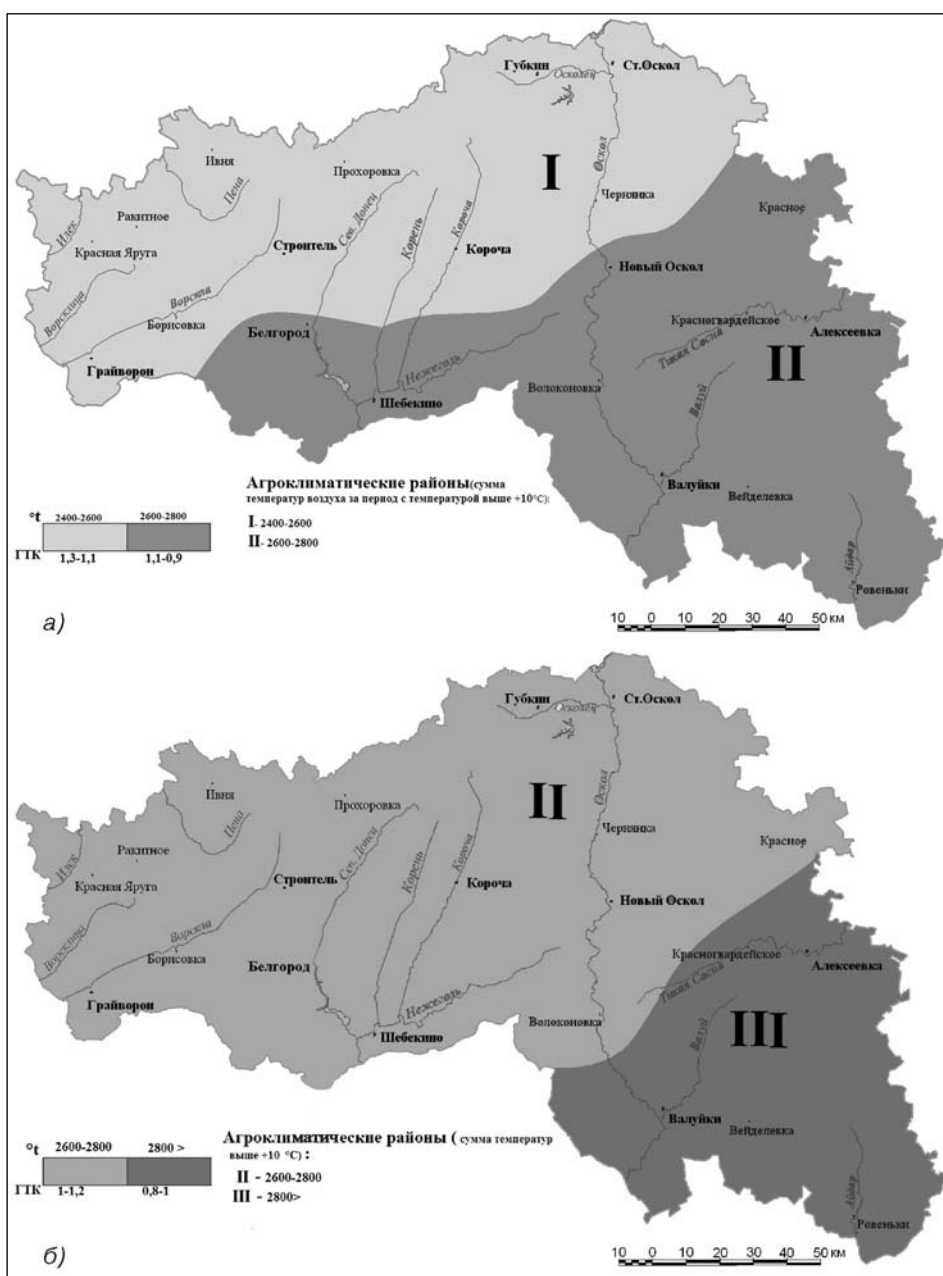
Губкин
Осколец
Ст.Оскол
Оскол
Ивня
Прохоровка
I
Чернянка
Ракитное
Пена
Илек
Красная Яруга
Строитель
Сев. Донец
Корень
Короча
Короча
Красное
Ворскла
Ворсклица
Борисовка
Новый Оскол
Белгород
Красногвардейское
Алексеевка
Грайворон
Тихая Сосна
II
Нежеголь
Волоконовка
Шебекино
Валуй
Агроклиматические районы(сумма температур воздуха за период с температурой выше +10°С):
I- 2400-2600
II- 2600-2800
Валуйки
Вейделевка
°t
2400-2600
2600-2800
ГТК
1,3-1,1
1,1-0,9
Айдар
Ровеньки
а)
10 0 10 20 30 40 50 КМ

Губкин
Осколец
Ст.Оскол
Ивня
Прохоровка
II
Оскол
Чернянка
Ракитное
Пена
Илек
Сев. Донец
Корень
Короча
Красное
Красная Яруга
Строитель
Короча
Новый Оскол
Ворскла
Ворсклица
Борисовка
Белгород
Красногвардейское
Алексеевка
Грайворон
Тихая Сосна
III
Нежеголь
Волоконовка
Шебекино
Валуй
°t
2600-2800
2800 >
Агроклиматические районы ( сумма температур выше +10 °С) :
II - 2600-2800
III - 2800>
Валуйки
Вейделевка
ГТК
1-1,2
0,8-1
Айдар
Ровеньки
б)
10 0 10 20 30 40 50 КМ